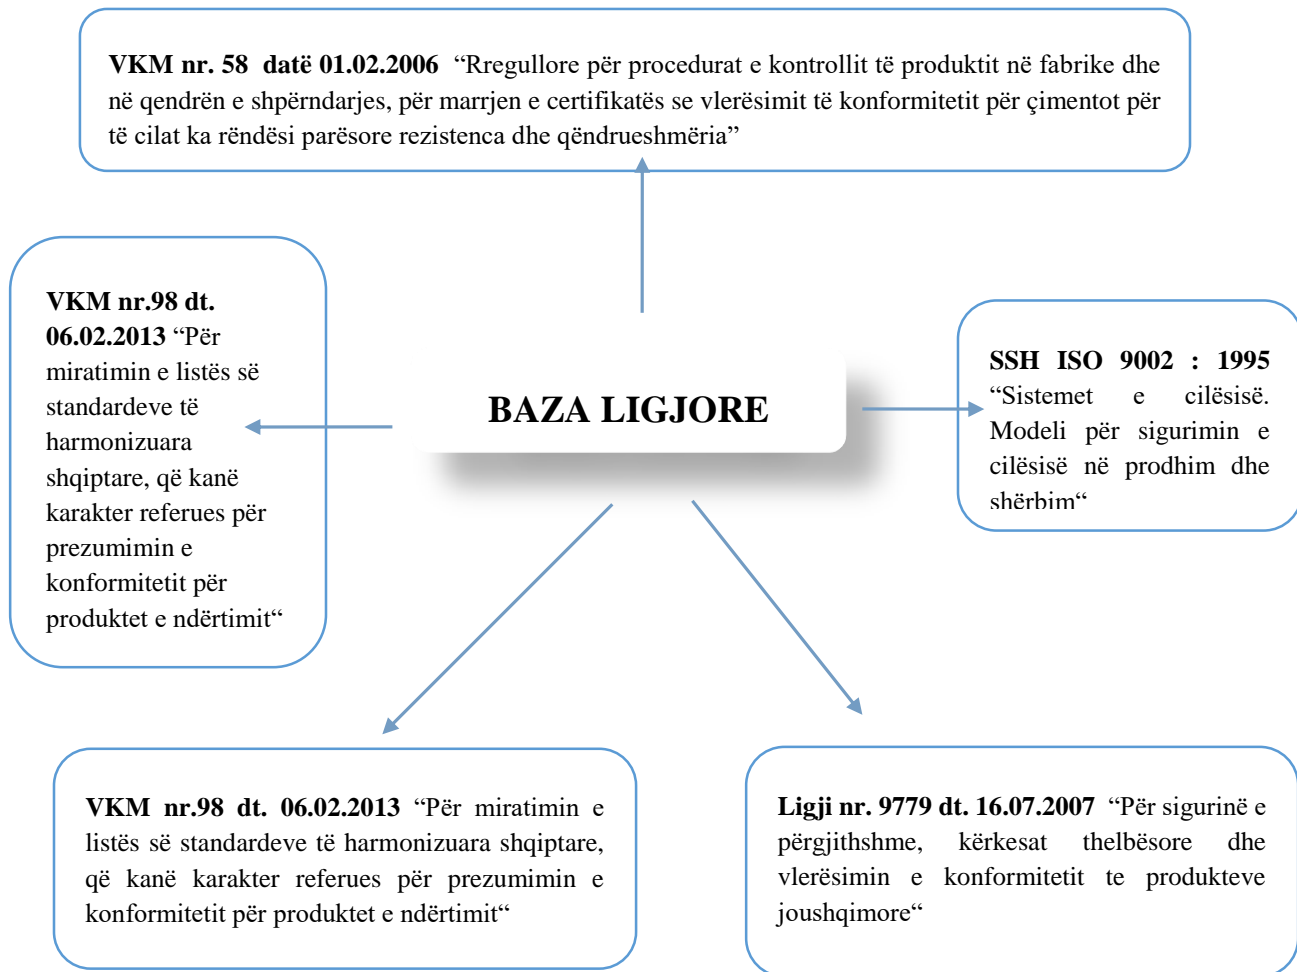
**VKM nr. 58 datë 01.02.2006** “Rregullore për procedurat e kontrollit të produktit në fabrike dhe në qendrën e shpërndarjes, për marrjen e certifikatës se vlerësimit të konformitetit për çimentot për të cilat ka rëndësi parësore rezistenca dhe qëndrueshmëria”

**VKM nr.98 dt. 06.02.2013** “Për miratimin e listës së standardeve të harmonizuara shqiptare, që kanë karakter referues për prezumimin e konformitetit për produktet e ndërtimit“

**BAZA LIGJORE**

**SSH ISO 9002 : 1995** “Sistemet e cilësisë. Modeli për sigurimin e cilësisë në prodhim dhe shërbim“

**VKM nr.98 dt. 06.02.2013** “Për miratimin e listës së standardeve të harmonizuara shqiptare, që kanë karakter referues për prezumimin e konformitetit për produktet e ndërtimit“

**Ligji nr. 9779 dt. 16.07.2007** “Për sigurinë e përgjithshme, kërkesat thelbësore dhe vlerësimin e konformitetit te produkteve joushqimore“